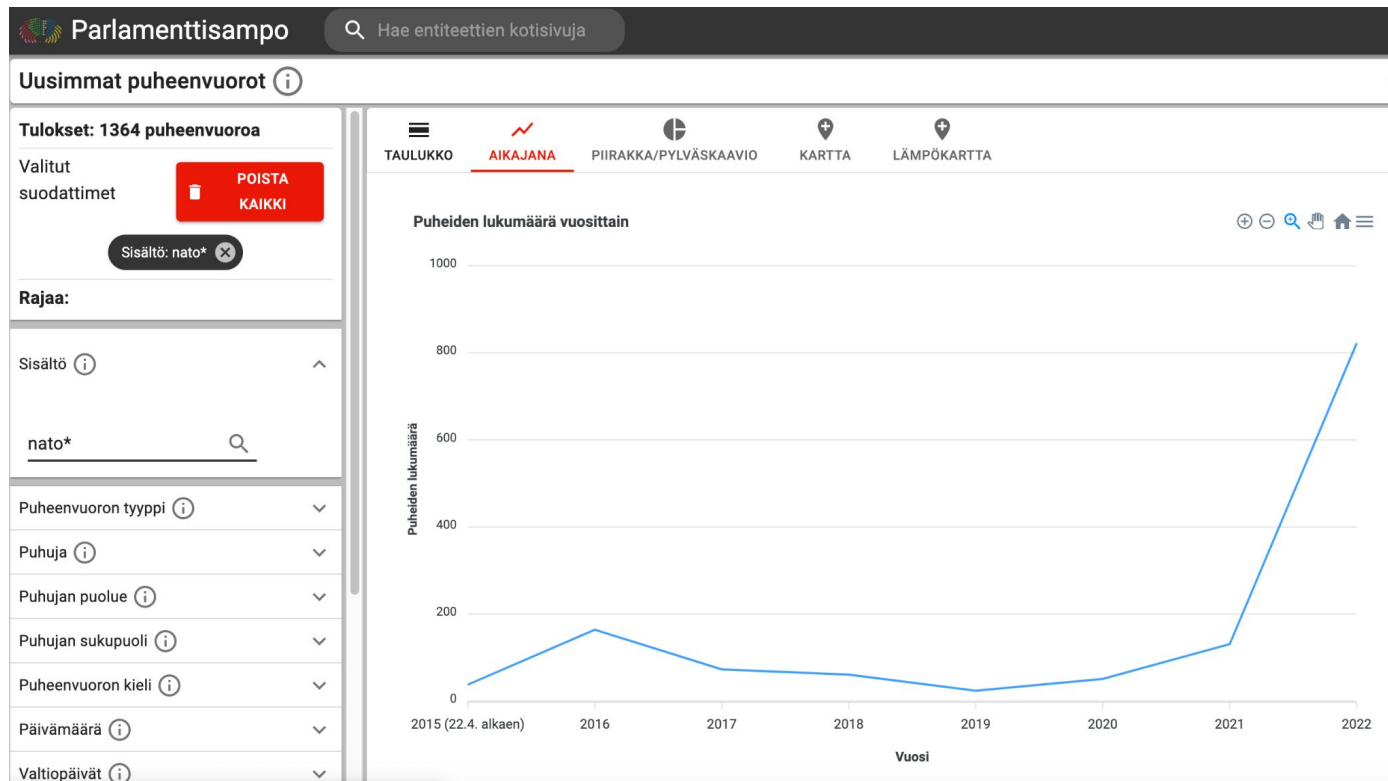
Parlamenttisampo

Hae entiteettien kotisivuja

Uusimmat puheenvuorot

Tulokset: 1364 puheenvuoroa

Valitut suodattimet

POISTA KAIKKI

Sisältö: nato*

Rajaa:

Sisältö

nato*

Puheenvuoron tyyppi

Puhuja

Puhujan puolue

Puhujan sukupuoli

Puheenvuoron kieli

Päivämäärä

Valtiopäivät

TAULUKKO

AIKAJANA

PIIRAKKA/PYLVÄSKAAVIO

KARTTA

LÄMPÖKARTTA

Puheiden lukumäärä vuosittain

1000

800

600

400

200

0

Puheiden lukumäärä

2015 (22.4. alkaen)

2016

2017

2018

2019

2020

2021

2022

Vuosi